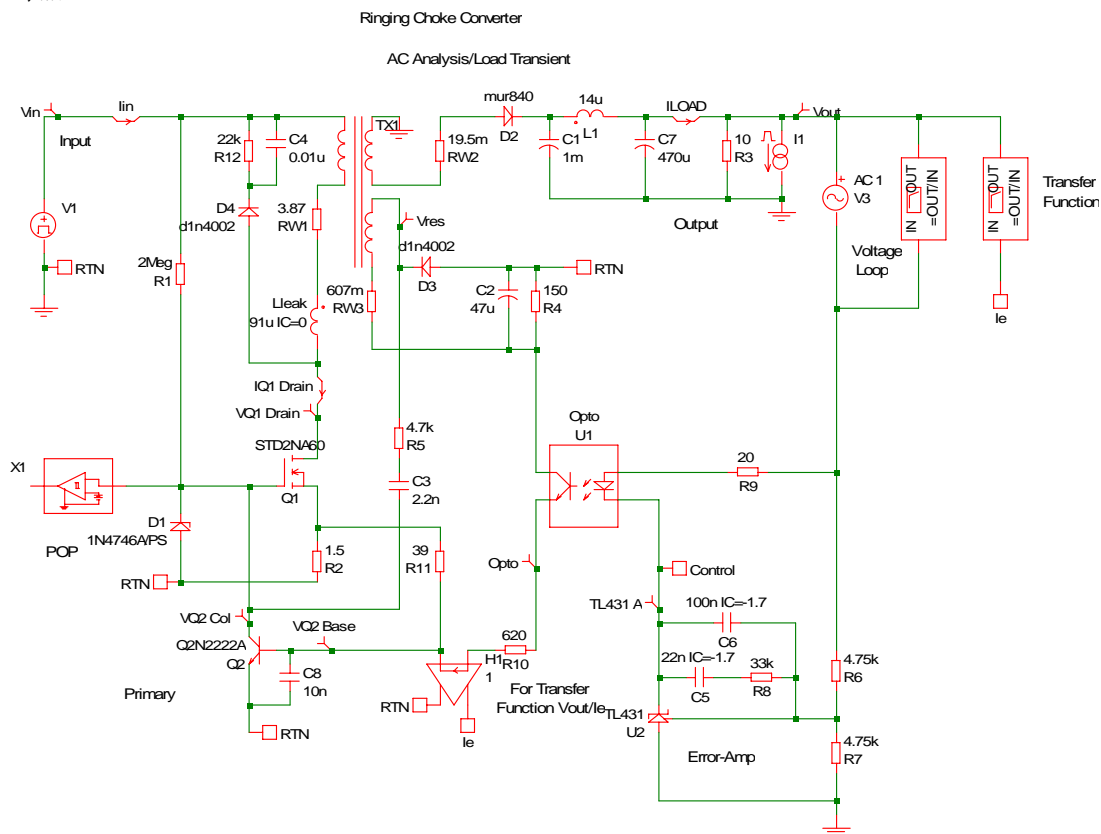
Ringing Choke Converter

AC Analysis/Load Transient

Vin
Iin
Input
22k
R12
C4
0.01u
TX1
19.5m
RW2
mur840
D2
14u
L1
C1
1m
C7
470u
ILOAD
10
R3
I1
Vout
AC 1
V3
IN
OUT
=OUT/IN
IN
OUT
=OUT/IN
Transfer
Function
V1
D4
d1n4002
3.87
RW1
Vres
d1n4002
D3
Output
Voltage
Loop
RTN
2Meg
R1
RTN
Lleak
91u IC=0
607m
RW3
C2
47u
150
R4
Ie
IQ1 Drain
VQ1 Drain
4.7k
R5
Opto
U1
STD2NA60
X1
Q1
C3
2.2n
20
R9
D1
1N4746A/PS
POP
1.5
R2
39
R11
Opto
Control
RTN
VQ2 Col
VQ2 Base
TL431 A
100n IC=-1.7
C6
Q2N2222A
Q2
C8
10n
620
R10
H1
1
22n IC=-1.7
C5
33k
R8
4.75k
R6
Primary
For Transfer
Function Vout/Ie
TL431
U2
RTN
RTN
Ie
Error-Amp
4.75k
R7